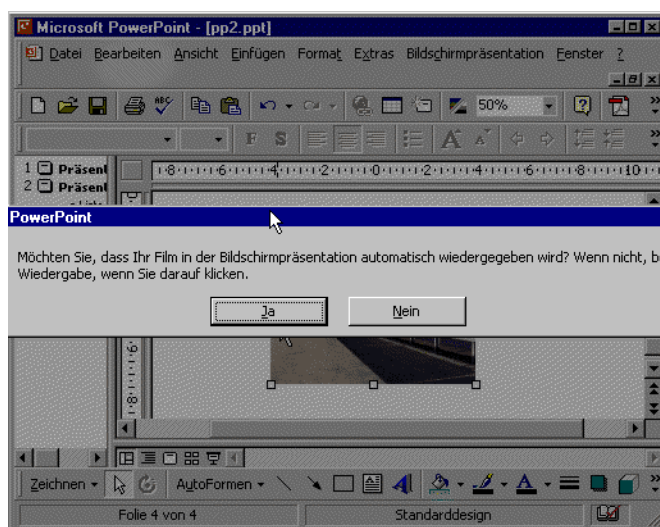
Microsoft PowerPoint - [pp2.ppt]

Datei Bearbeiten Ansicht Einfügen Format Extras Bildschirmpräsentation Fenster ?

50%

F S

1 Präsent
2 Präsent

8 6 4 2 0 2 4 6 8 10

PowerPoint

Möchten Sie, dass Ihr Film in der Bildschirmpräsentation automatisch wiedergegeben wird? Wenn nicht, b Wiedergabe, wenn Sie darauf klicken.

Ja

Nein

Zeichnen

AutoFormen

Folie 4 von 4

Standarddesign